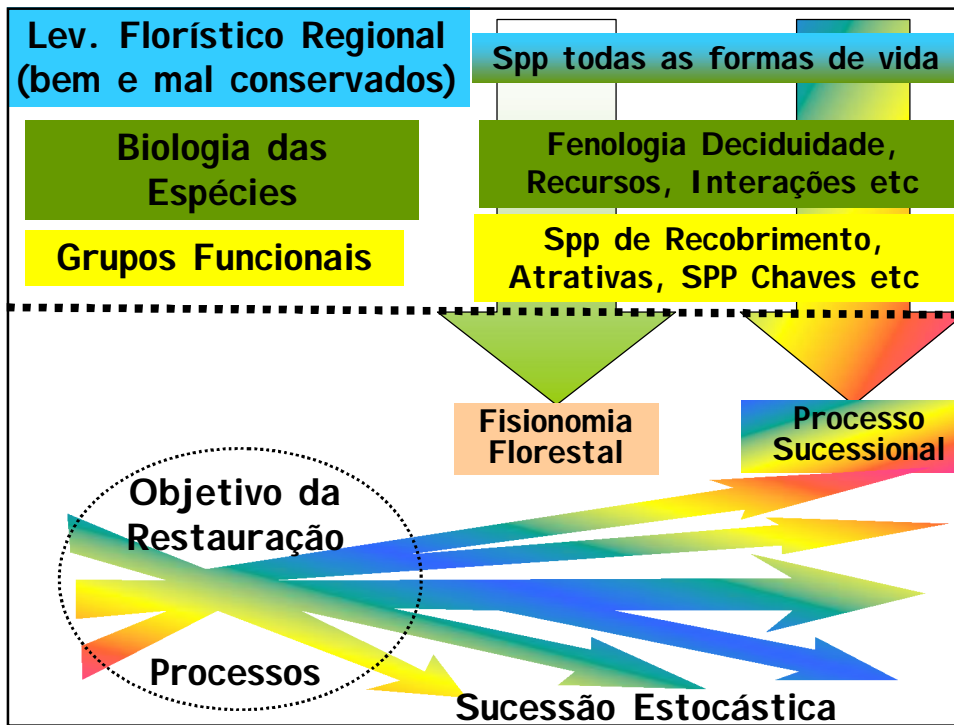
Lev. Florístico Regional (bem e mal conservados)

Spp todas as formas de vida

Biologia das Espécies

Fenologia Deciduidade, Recursos, Interações etc

Grupos Funcionais

Spp de Recobrimento, Atrativas, SPP Chaves etc

Fisionomia Florestal

Processo Sucessional

Objetivo da Restauração

Processos

Sucessão Estocástica